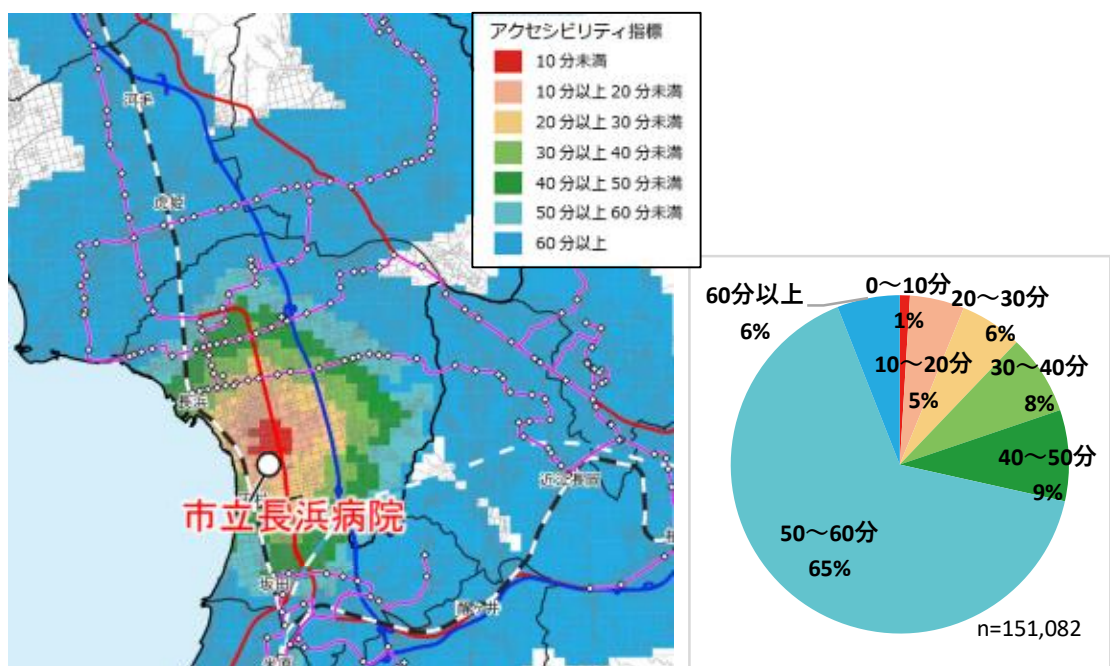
アクセシビリティ指標
10分未満
10分以上20分未満
20分以上30分未満
30分以上40分未満
40分以上50分未満
50分以上60分未満
60分以上

河毛
虎姫
長浜
近江長岡
坂田
醒ヶ井
米原

市立長浜病院

60分以上
6%
0～10分
1%
20～30分
6%
10～20分
5%
30～40分
8%
40～50分
9%
50～60分
65%
n=151,082